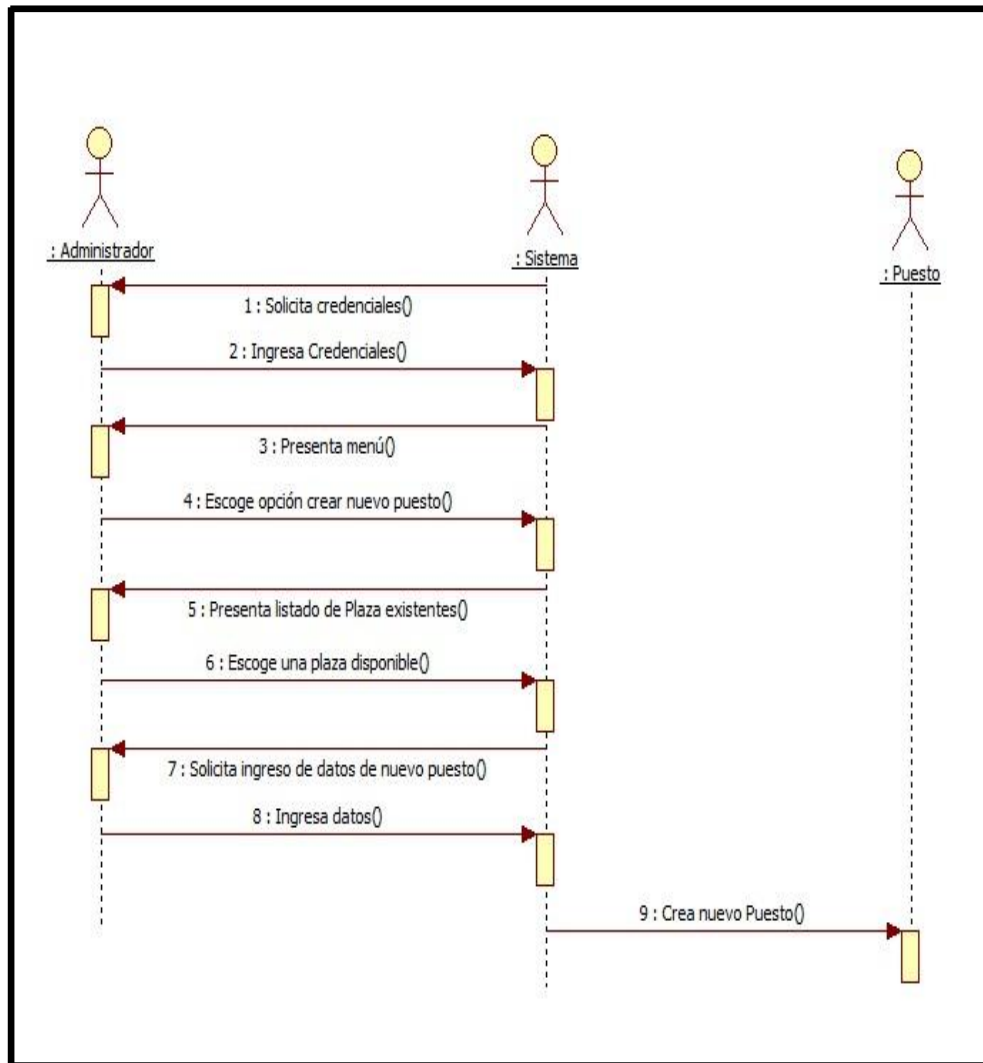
: Administrador

: Sistema

: Puesto

1 : Solicita credenciales()

2 : Ingresa Credenciales()

3 : Presenta menú()

4 : Escoge opción crear nuevo puesto()

5 : Presenta listado de Plaza existentes()

6 : Escoge una plaza disponible()

7 : Solicita ingreso de datos de nuevo puesto()

8 : Ingresa datos()

9 : Crea nuevo Puesto()